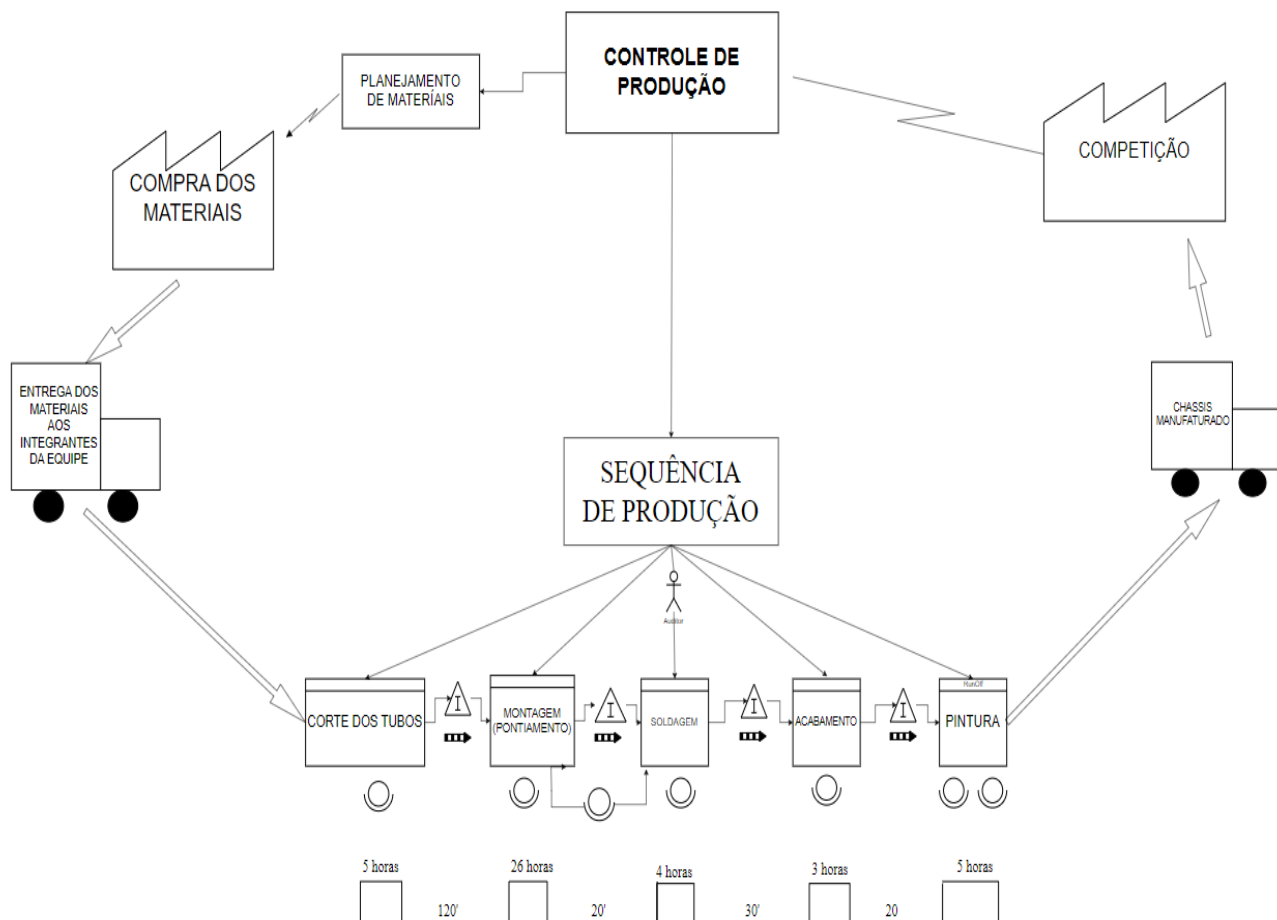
PLANEJAMENTO DE MATERÍAIS

CONTROLE DE PRODUÇÃO

COMPRA DOS MATERIAIS

COMPETIÇÃO

ENTREGA DOS MATERIAIS AOS INTEGRANTES DA EQUIPE

CHASSIS MANUFATURADO

SEQUÊNCIA DE PRODUÇÃO

Auditor

CORTE DOS TUBOS

I

MONTAGEM (PONTIAMENTO)

I

SOLDAGEM

I

ACABAMENTO

I

RunOff

PINTURA

5 horas

120'

26 horas

20'

4 horas

30'

3 horas

20

5 horas